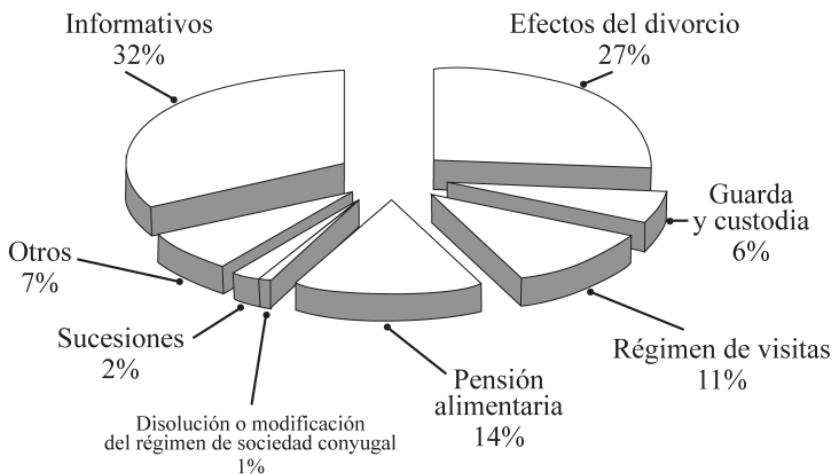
Informativos
32%

Efectos del divorcio
27%

Guarda
y custodia
6%

Otros
7%

Sucesiones
2%

Régimen de visitas
11%

Pensión
alimentaria
14%

Disolución o modificación
del régimen de sociedad conyugal
1%